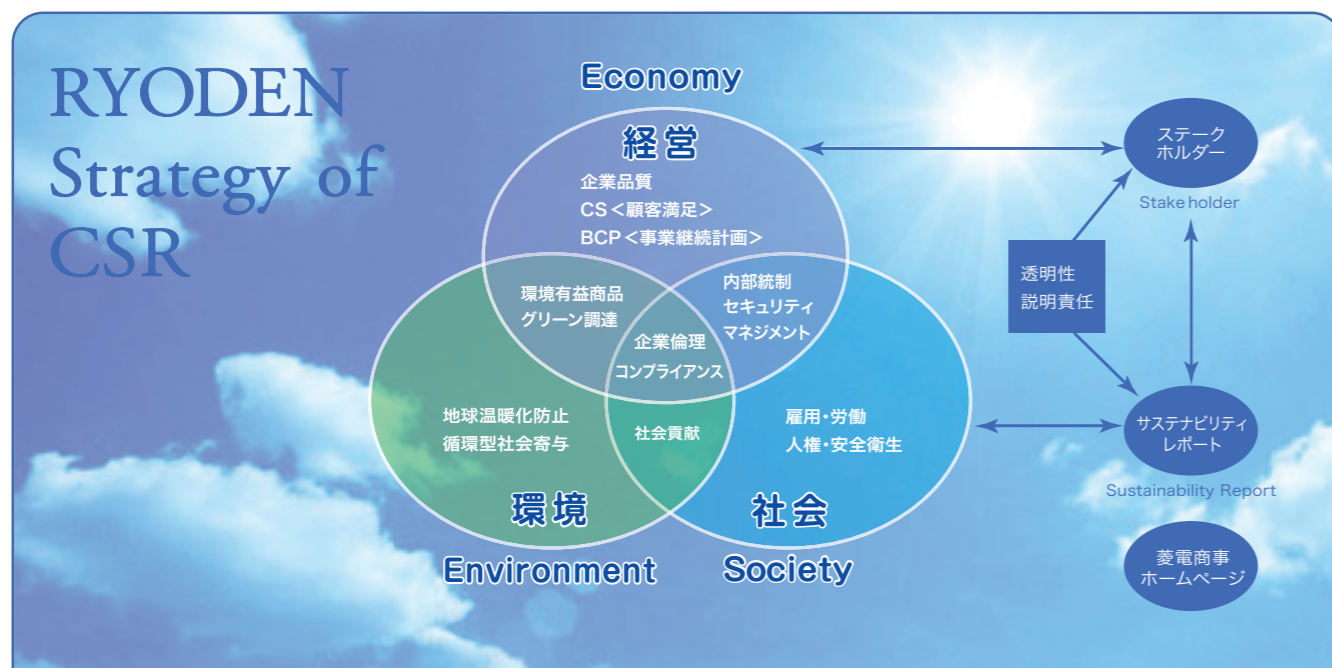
RYODEN Strategy of CSR

Economy

経営

企業品質
CS＜顧客満足＞
BCP＜事業継続計画＞

環境有益商品
グリーン調達

内部統制
セキュリティ
マネジメント

企業倫理
コンプライアンス

地球温暖化防止
循環型社会寄与

社会貢献

雇用・労働
人権・安全衛生

環境
Environment

社会
Society

ステーク
ホルダー
Stake holder

透明性
説明責任

サステナビリティ
レポート
Sustainability Report

菱電商事
ホームページ